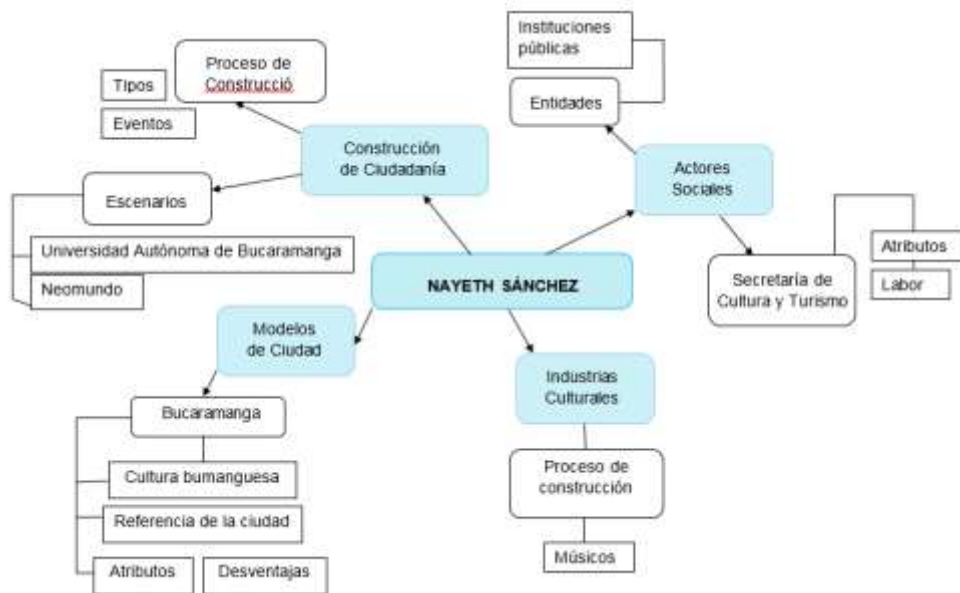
NAYETH SÁNCHEZ

Construcción de Ciudadanía

Proceso de Construcció

Tipos

Eventos

Escenarios

Universidad Autónoma de Bucaramanga

Neomundo

Actores Sociales

Instituciones públicas

Entidades

Secretaría de Cultura y Turismo

Atributos

Labor

Modelos de Ciudad

Bucaramanga

Cultura bumanguesa

Referencia de la ciudad

Atributos

Desventajas

Industrias Culturales

Proceso de construcción

Músicos